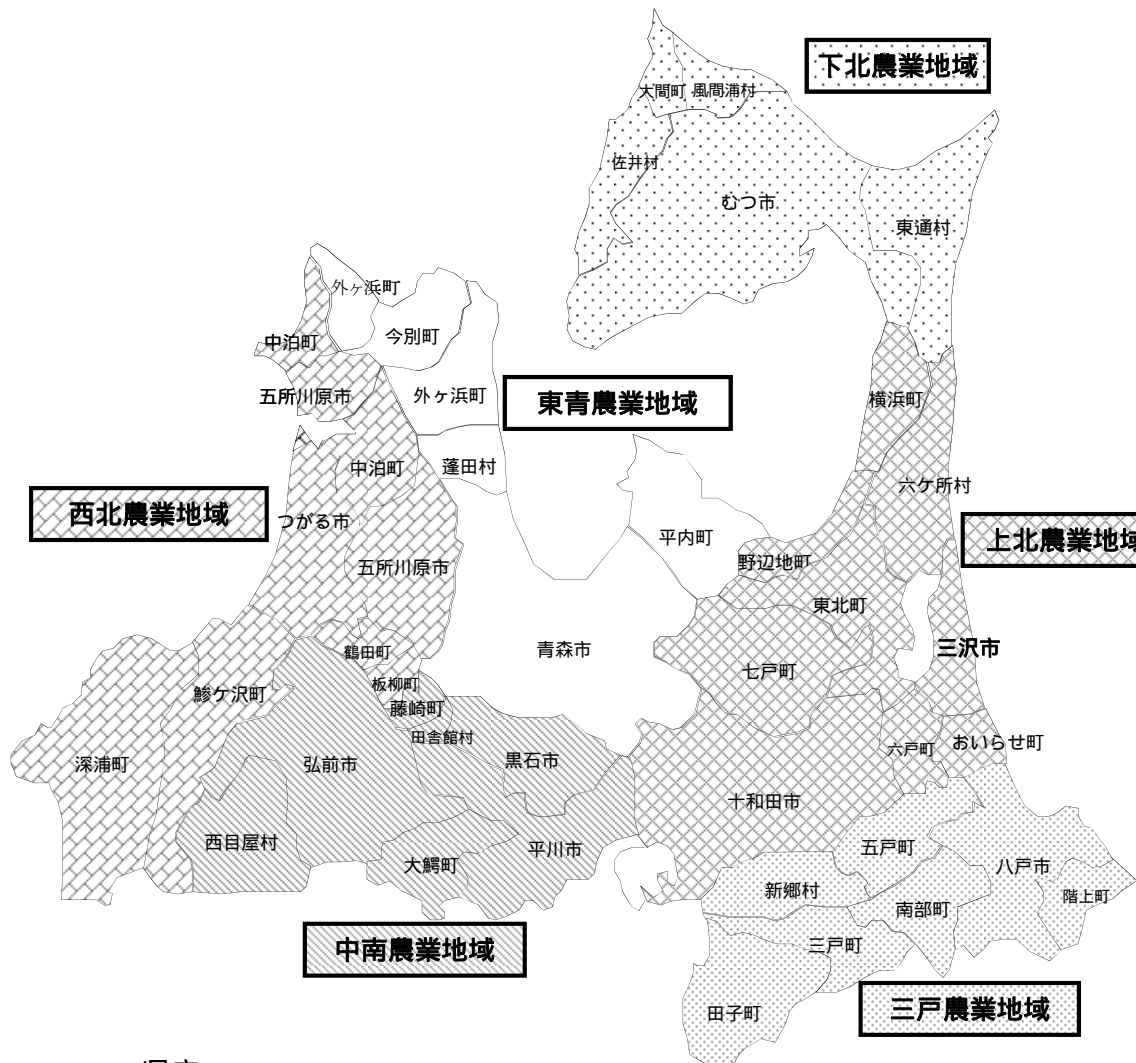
下北農業地域

大間町
風間浦村
佐井村
むつ市
東通村

外ヶ浜町
今別町
中泊町
五所川原市
外ヶ浜町
東青農業地域
横浜町
中泊町
蓬田村
六ケ所村
西北農業地域
つがる市
平内町
上北農業地域
五所川原市
野辺地町
東北町
鶴田町
青森市
三沢市
鰺ケ沢町
板柳町
七戸町
藤崎町
田舎館村
六戸町
おいらせ町
深浦町
弘前市
黒石市
十和田市
西目屋村
平川市
五戸町
大鰐町
八戸市
新郷村
階上町
南部町
中南農業地域
三戸町
田子町
三戸農業地域